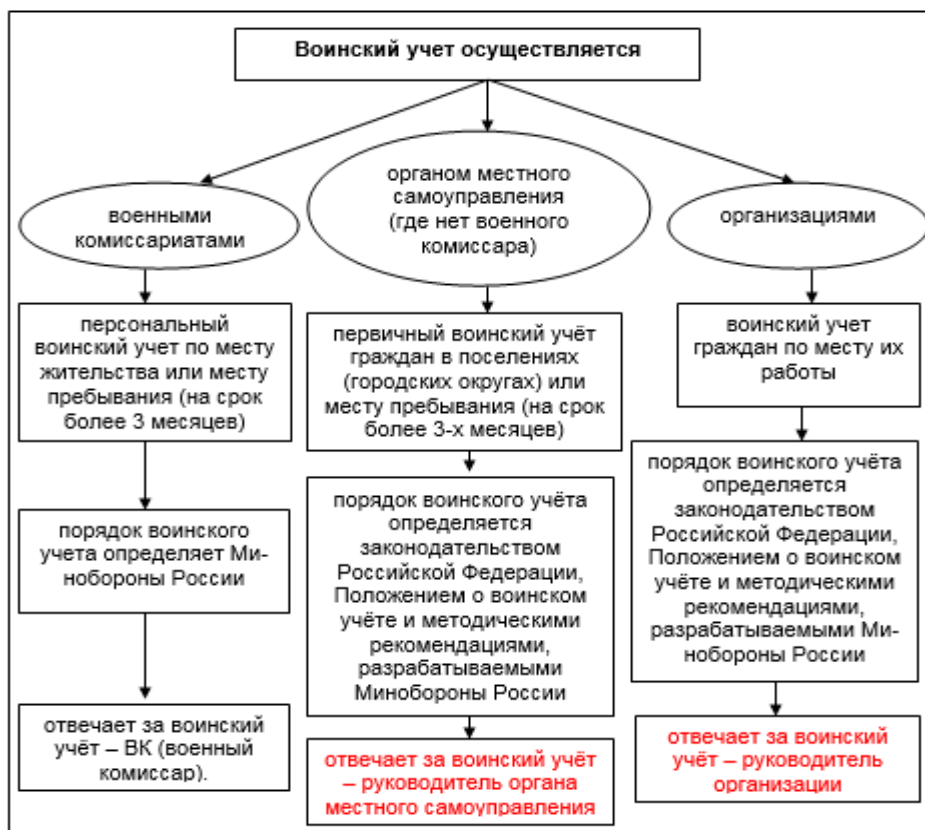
Воинский учет осуществляется

военными комиссариатами

персональный воинский учет по месту жительства или месту пребывания (на срок более 3 месяцев)

порядок воинского учета определяет Минобороны России

отвечает за воинский учёт – ВК (военный комиссар).

органом местного самоуправления (где нет военного комиссара)

первичный воинский учёт граждан в поселениях (городских округах) или месту пребывания (на срок более 3-х месяцев)

порядок воинского учёта определяется законодательством Российской Федерации, Положением о воинском учёте и методическими рекомендациями, разрабатываемыми Минобороны России

отвечает за воинский учёт – руководитель органа местного самоуправления

организациями

воинский учет граждан по месту их работы

порядок воинского учёта определяется законодательством Российской Федерации, Положением о воинском учёте и методическими рекомендациями, разрабатываемыми Минобороны России

отвечает за воинский учёт – руководитель организации